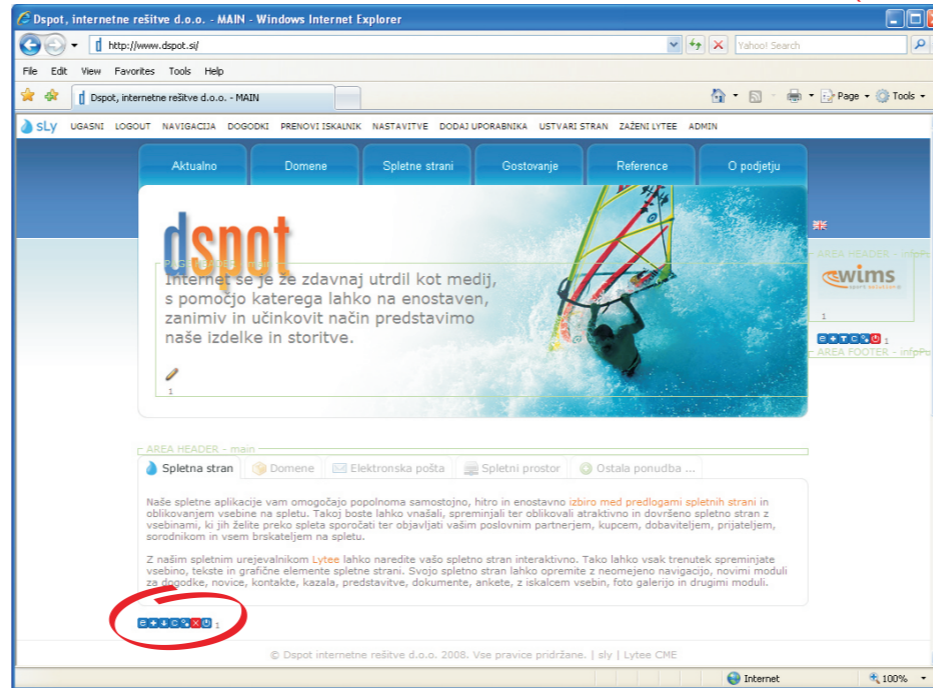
Dspot, internetne rešitve d.o.o. - MAIN - Windows Internet Explorer

http://www.dspot.si/

Yahoo! Search

File Edit View Favorites Tools Help

Dspot, internetne rešitve d.o.o. - MAIN

Page Tools

sLy UGASNI LOGOUT NAVIGACIJA DOGODKI PRENOVI ISKALNIK NASTAVITVE DODAJ UPORABNIKA USTVARI STRAN ZAŽENI LYTEE ADMIN

Aktualno Domene Spletne strani Gostovanje Reference O podjetju

dspot

Internet se je že zdavnaj utrdil kot medij, s pomočjo katerega lahko na enostaven, zanimiv in učinkovit način predstavimo naše izdelke in storitve.

1

AREA HEADER - infoPo

wims

1

1

AREA FOOTER - infoPo

AREA HEADER - main

Spletna stran Domene Elektronska pošta Spletni prostor Ostala ponudba ...

Naše spletne aplikacije vam omogočajo popolnoma samostojno, hitro in enostavno izbiro med predlogami spletnih strani in oblikovanjem vsebine na spletu. Takoj boste lahko vnašali, spreminjali ter oblikovali atraktivno in dovršeno spletno stran z vsebinami, ki jih želite preko spleta sporočati ter objavljati vašim poslovnim partnerjem, kupcem, dobaviteljem, prijateljem, sorodnikom in vsem brskateljem na spletu.

Z našim spletnim urejevalnikom Lytee lahko naredite vašo spletno stran interaktivno. Tako lahko vsak trenutek spreminjate vsebino, tekste in grafične elemente spletne strani. Svojo spletno stran lahko opremite z neomejeno navigacijo, novimi moduli za dogodke, novice, kontakte, kazala, predstavitve, dokumente, ankete, z iskalcem vsebin, foto galerijo in drugimi moduli.

1

© Dspot internetne rešitve d.o.o. 2008. Vse pravice pridržane. | sly | Lytee CME

Internet 100%